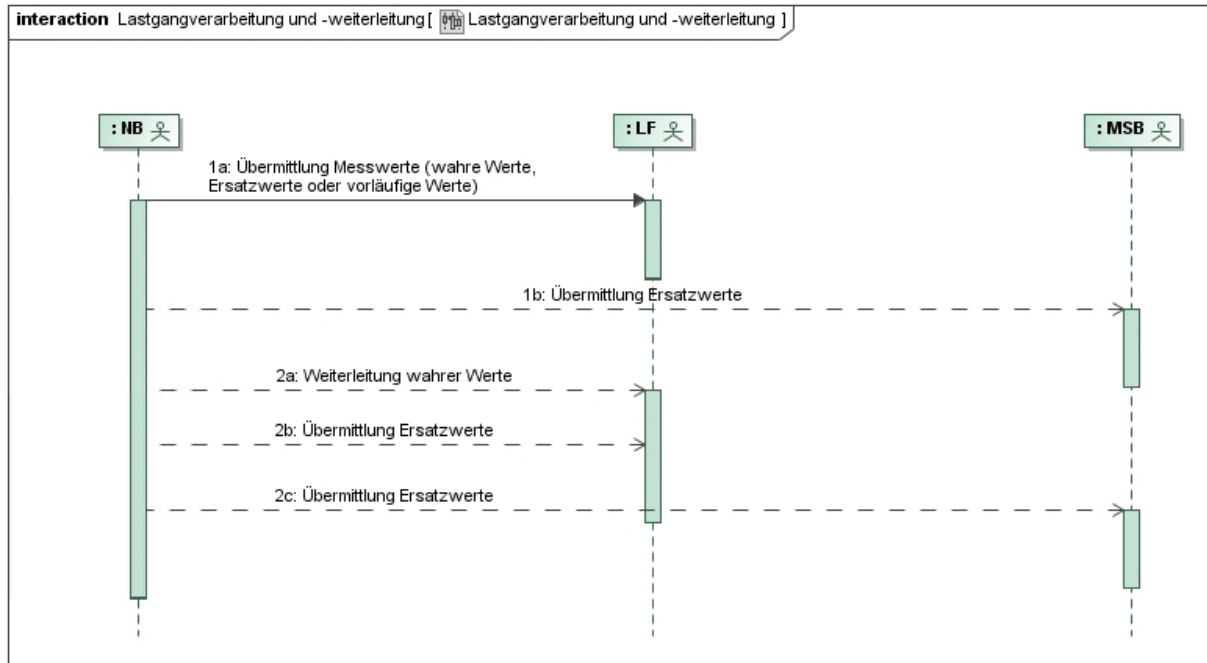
interaction Lastgangverarbeitung und -weiterleitung [ Lastgangverarbeitung und -weiterleitung ]

: NB

: LF

: MSB

1a: Übermittlung Messwerte (wahre Werte, Ersatzwerte oder vorläufige Werte)

1b: Übermittlung Ersatzwerte

2a: Weiterleitung wahrer Werte

2b: Übermittlung Ersatzwerte

2c: Übermittlung Ersatzwerte